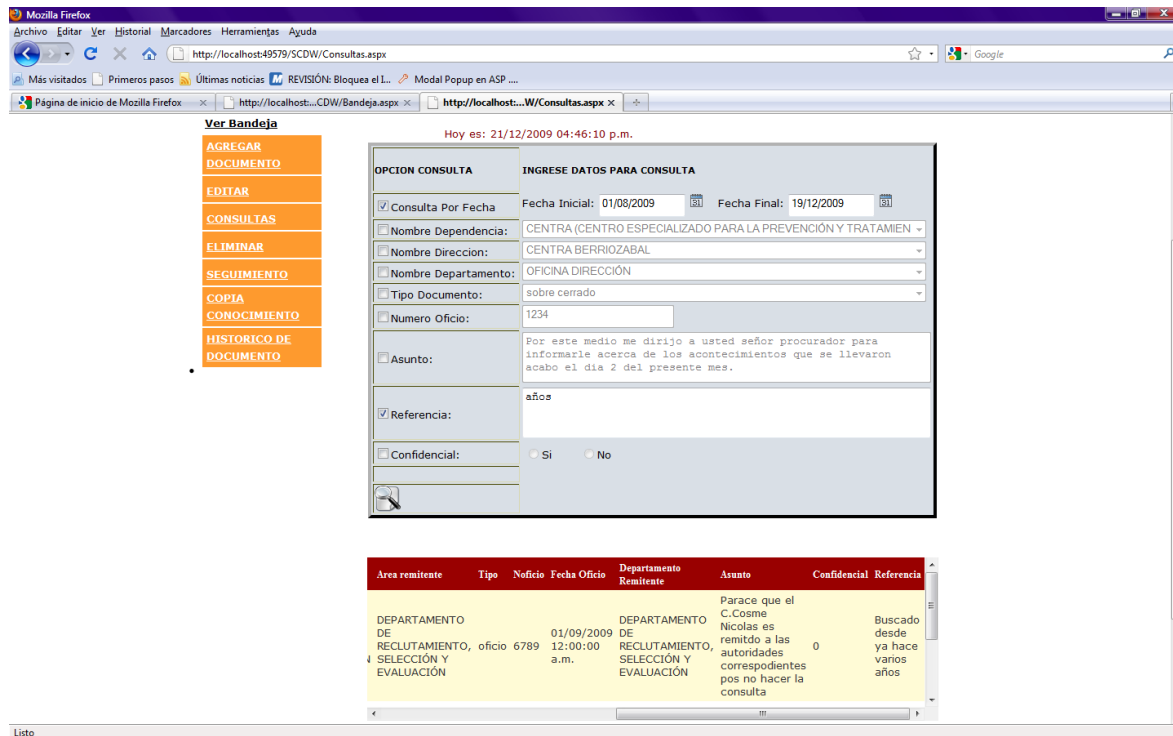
Mozilla Firefox

Archivo Editar Ver Historial Marcadores Herramientas Ayuda

http://localhost:49579/SCDW/Consultas.aspx

Google

Más visitados Primeros pasos Últimas noticias REVISIÓN: Bloquea el I... Modal Popup en ASP ....

Página de inicio de Mozilla Firefox | http://localhost:...CDW/Bandeja.aspx | http://localhost:...W/Consultas.aspx

Ver Bandeja

AGREGAR DOCUMENTO

EDITAR

CONSULTAS

ELIMINAR

SEGUIMIENTO

COPIA CONOCIMIENTO

HISTORICO DE DOCUMENTO

Hoy es: 21/12/2009 04:46:10 p.m.

| OPCION CONSULTA | INGRESE DATOS PARA CONSULTA |
|---|---|
| Consulta Por Fecha | Fecha Inicial: 01/08/2009 Fecha Final: 19/12/2009 |
| Nombre Dependencia: | CENTRA (CENTRO ESPECIALIZADO PARA LA PREVENCIÓN Y TRATAMIEN |
| Nombre Direccion: | CENTRA BERRIOZABAL |
| Nombre Departamento: | OFICINA DIRECCIÓN |
| Tipo Documento: | sobre cerrado |
| Numero Oficio: | 1234 |
| Asunto: | Por este medio me dirijo a usted señor procurador para informarle acerca de los acontecimientos que se llevaron acabo el dia 2 del presente mes. |
| Referencia: | años |
| Confidencial: | Si No |

| Area remitente | Tipo | Noficio | Fecha Oficio | Departamento Remitente | Asunto | Confidencial | Referencia |
|---|---|---|---|---|---|---|---|
| DEPARTAMENTO DE RECLUTAMIENTO, SELECCIÓN Y EVALUACIÓN | oficio | 6789 | 01/09/2009 12:00:00 a.m. | DEPARTAMENTO DE RECLUTAMIENTO, SELECCIÓN Y EVALUACIÓN | Parace que el C.Cosme Nicolas es remitdo a las autoridades correspodientes pos no hacer la consulta | 0 | Buscado desde ya hace varios años |

Listo